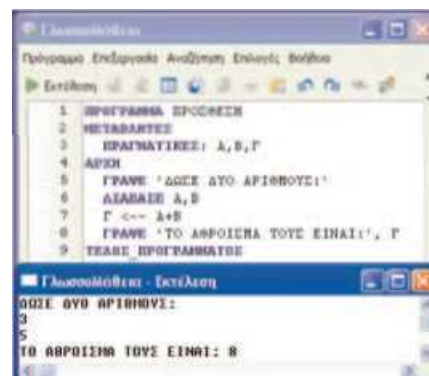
Γλωσσομάθεια

Πρόγραμμα Επεξεργασία Αναζήτηση Επιλογές Βοήθεια

Εκτέλεση

1 ΠΡΟΓΡΑΜΜΑ ΠΡΟΣΘΕΣΗ
2 ΜΕΤΑΒΛΗΤΕΣ
3 ΠΡΑΓΜΑΤΙΚΕΣ: Α,Β,Γ
4 ΑΡΧΗ
5 ΓΡΑΨΕ 'ΔΩΣΕ ΔΥΟ ΑΡΙΘΜΟΥΣ:'
6 ΔΙΑΒΑΣΕ Α,Β
7 Γ <-- Α+Β
8 ΓΡΑΨΕ 'ΤΟ ΑΘΡΟΙΣΜΑ ΤΟΥΣ ΕΙΝΑΙ:', Γ
9 ΤΕΛΟΣ_ΠΡΟΓΡΑΜΜΑΤΟΣ

Γλωσσομάθεια - Εκτέλεση

ΔΩΣΕ ΔΥΟ ΑΡΙΘΜΟΥΣ:
3
5
ΤΟ ΑΘΡΟΙΣΜΑ ΤΟΥΣ ΕΙΝΑΙ: 8